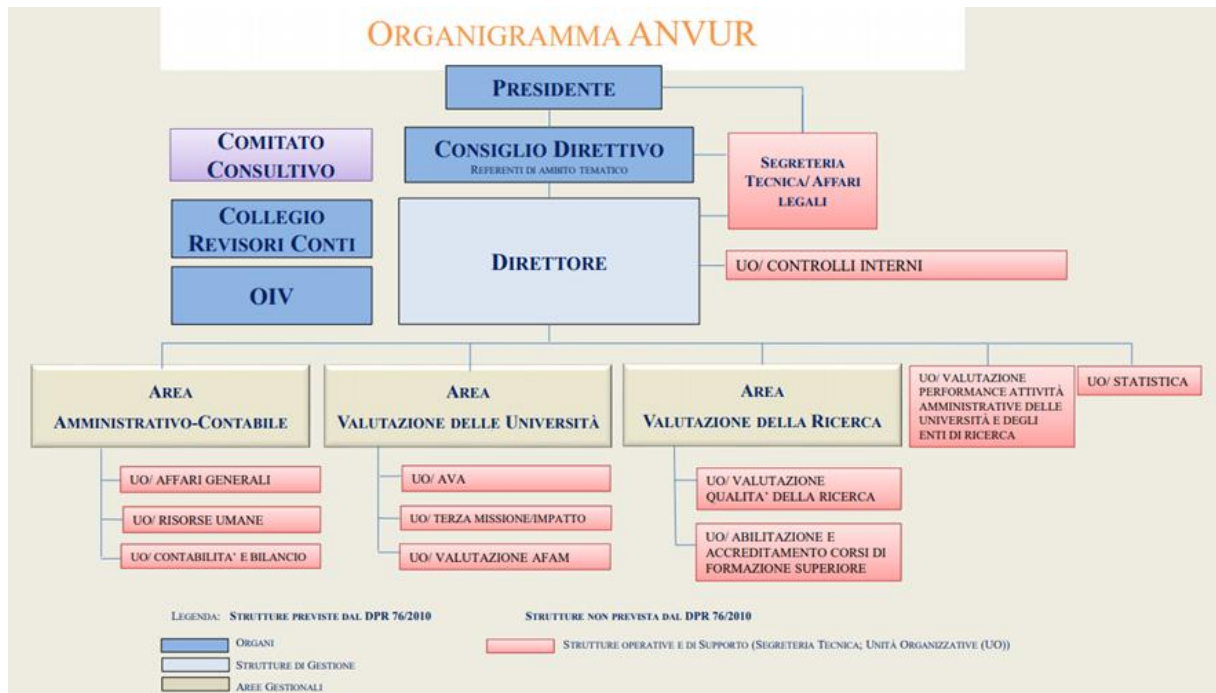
ORGANIGRAMMA ANVUR

PRESIDENTE

COMITATO CONSULTIVO

CONSIGLIO DIRETTIVO
REFERENTI DI AMBITO TEMATICO

SEGRETERIA TECNICA/ AFFARI LEGALI

COLLEGIO REVISORI CONTI

DIRETTORE

UO/ CONTROLLI INTERNI

OIV

AREA AMMINISTRATIVO-CONTABILE

UO/ AFFARI GENERALI

UO/ RISORSE UMANE

UO/ CONTABILITA' E BILANCIO

AREA VALUTAZIONE DELLE UNIVERSITÀ

UO/ AVA

UO/ TERZA MISSIONE/IMPATTO

UO/ VALUTAZIONE AFAM

AREA VALUTAZIONE DELLA RICERCA

UO/ VALUTAZIONE QUALITA' DELLA RICERCA

UO/ ABILITAZIONE E ACCREDITAMENTO CORSI DI FORMAZIONE SUPERIORE

UO/ VALUTAZIONE PERFORMANCE ATTIVITÀ AMMINISTRATIVE DELLE UNIVERSITÀ E DEGLI ENTI DI RICERCA

UO/ STATISTICA

LEGENDA: STRUTTURE PREVISTE DAL DPR 76/2010

STRUTTURE NON PREVISTA DAL DPR 76/2010

ORGANI

STRUTTURE DI GESTIONE

AREE GESTIONALI

STRUTTURE OPERATIVE E DI SUPPORTO (SEGRETERIA TECNICA; UNITÀ ORGANIZZATIVE (UO))